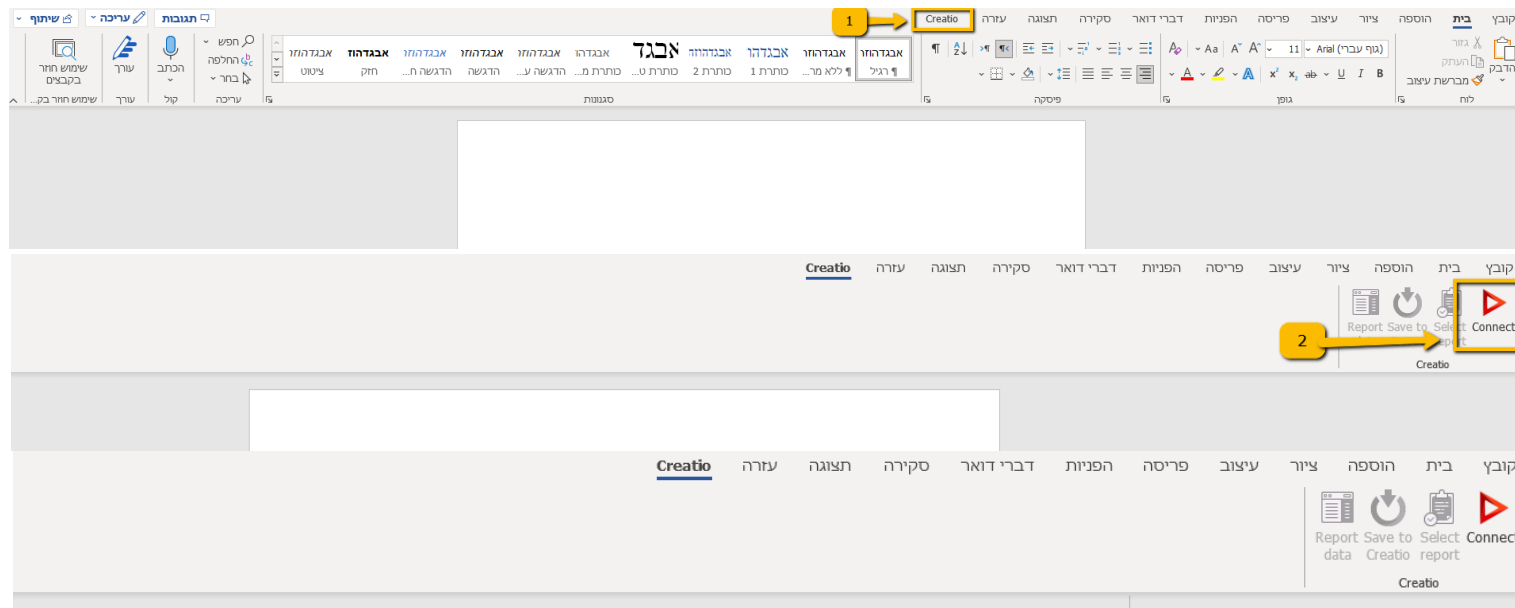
קובץ בית הוספה ציור עיצוב פריסה הפניות דברי דואר סקירה תצוגה עזרה Creatio

1

תגובות עריכה שיתוף

הדבק גזור העתק מברשת עיצוב
לוח

(גוף עברי) Arial 11
B I U ab $x_2$ $x^2$
גופן

פיסקה

אבגדהוזז ¶ רגיל
אבגדהוזז ¶ ללא מר...
אבגדהו כותרת 1
אבגדהוז כותרת 2
אבגד כותרת ט...
אבגדהו כותרת מ...
אבגדהוזז הדגשה ע...
אבגדהוזז הדגשה
אבגדהוזז הדגשה ח...
אבגדהוז חזק
אבגדהוזז ציטוט
סגנונות

חפש
החלפה
בחר
עריכה

הכתב
קול

עורך
עורך

שימוש חוזר בקבצים
שימוש חוזר בק...

קובץ בית הוספה ציור עיצוב פריסה הפניות דברי דואר סקירה תצוגה עזרה Creatio

Report Save to Select Connect
report

2

Creatio

קובץ בית הוספה ציור עיצוב פריסה הפניות דברי דואר סקירה תצוגה עזרה Creatio

Report data
Save to Creatio
Select report
Connect

Creatio